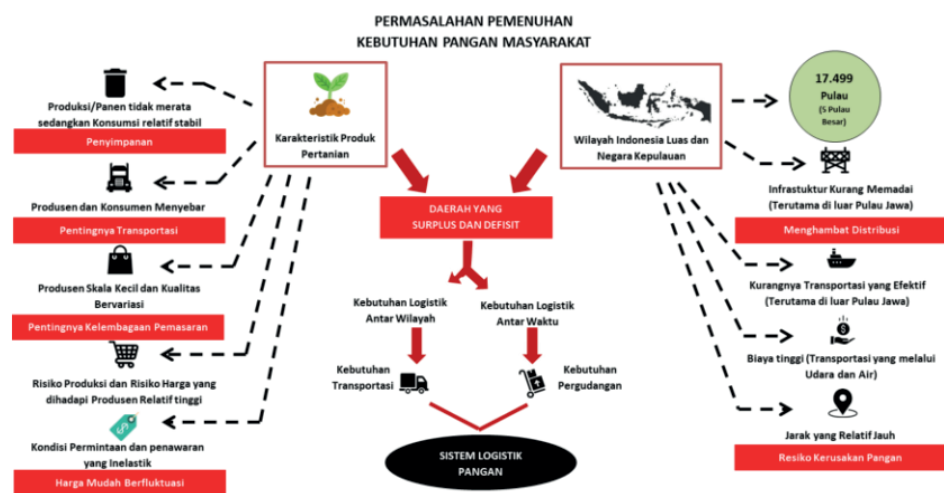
PERMASALAHAN PEMENUHAN
KEBUTUHAN PANGAN MASYARAKAT

Produksi/Panen tidak merata sedangkan Konsumsi relatif stabil

Penyimpanan

Produsen dan Konsumen Menyebar

Pentingnya Transportasi

Produsen Skala Kecil dan Kualitas Bervariasi

Pentingnya Kelembagaan Pemasaran

Risiko Produksi dan Risiko Harga yang dihadapi Produsen Relatif tinggi

Kondisi Permintaan dan penawaran yang Inelastik

Harga Mudah Berfluktuasi

Karakteristik Produk Pertanian

DAERAH YANG SURPLUS DAN DEFISIT

Kebutuhan Logistik Antar Wilayah

Kebutuhan Logistik Antar Waktu

Kebutuhan Transportasi

Kebutuhan Pergudangan

SISTEM LOGISTIK PANGAN

Wilayah Indonesia Luas dan Negara Kepulauan

17.499 Pulau (5 Pulau Besar)

Infrastuktur Kurang Memadai (Terutama di luar Pulau Jawa)

Menghambat Distribusi

Kurangnya Transportasi yang Efektif (Terutama di luar Pulau Jawa)

Biaya tinggi (Transportasi yang melalui Udara dan Air)

Jarak yang Relatif Jauh

Resiko Kerusakan Pangan